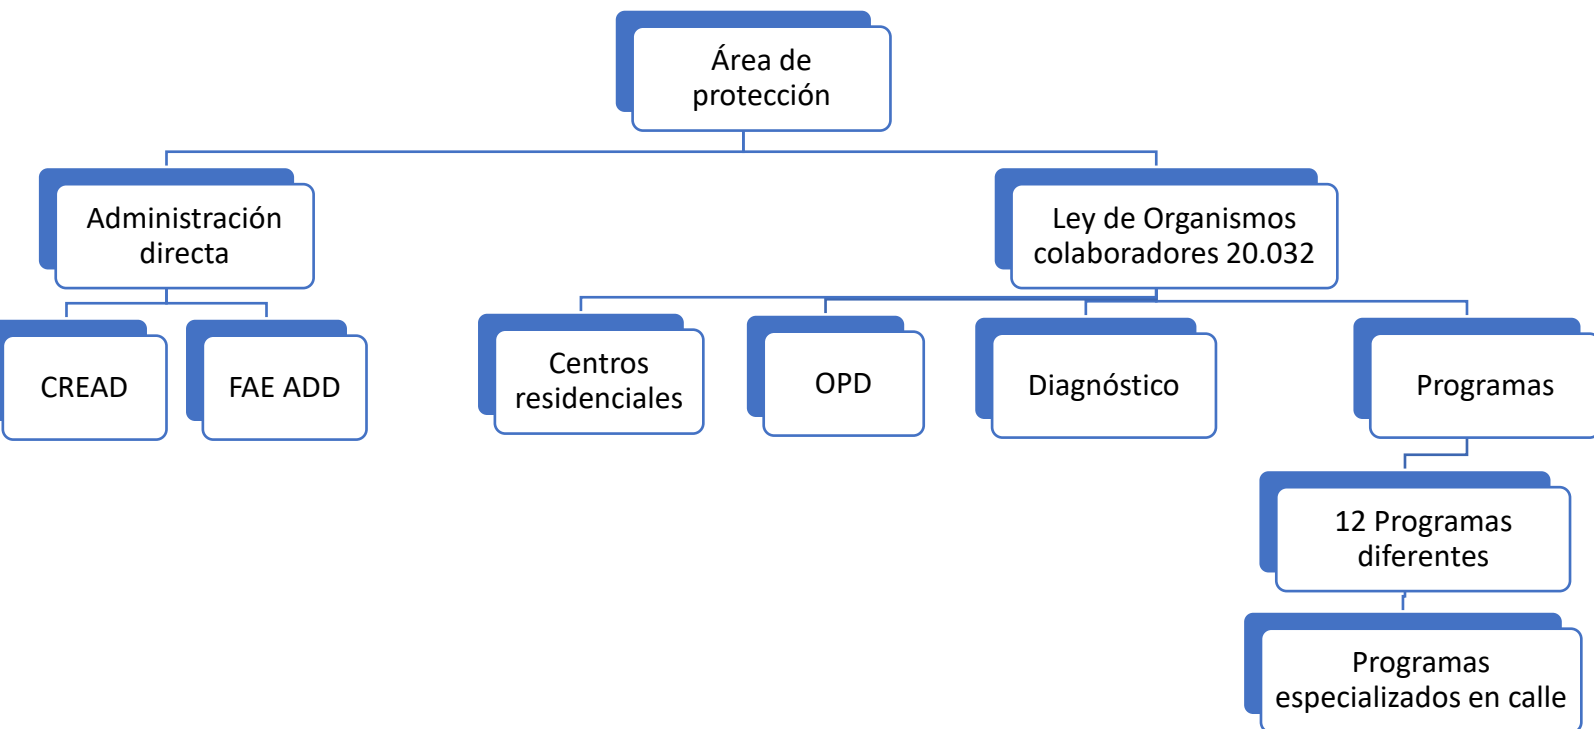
Área de protección

Administración directa

Ley de Organismos colaboradores 20.032

CREAD

FAE ADD

Centros residenciales

OPD

Diagnóstico

Programas

12 Programas diferentes

Programas especializados en calle